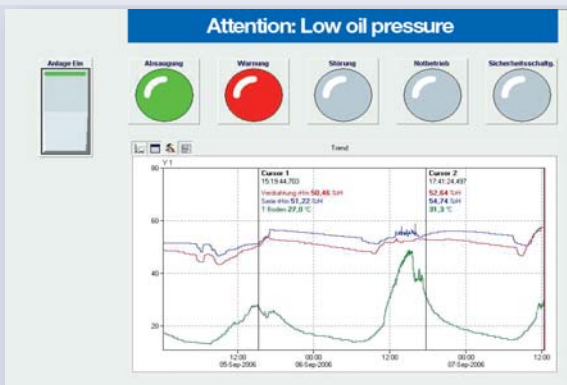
Attention: Low oil pressure

Anlage Ein

Absaugung

Warnung

Störung

Notbetrieb

Sicherheitsschaltg.

Trend

Y 1

80

60

40

20

Cursor 1
15:19:44,703
Verdunstung rHm 50,46 %rH
Seite rHm 51,22 %rH
T Boden 27,0 °C

Cursor 2
17:41:24,497
52,64 %rH
54,74 %rH
31,3 °C

12:00
05-Sep-2006

00:00
06-Sep-2006

12:00

00:00
07-Sep-2006

12:00